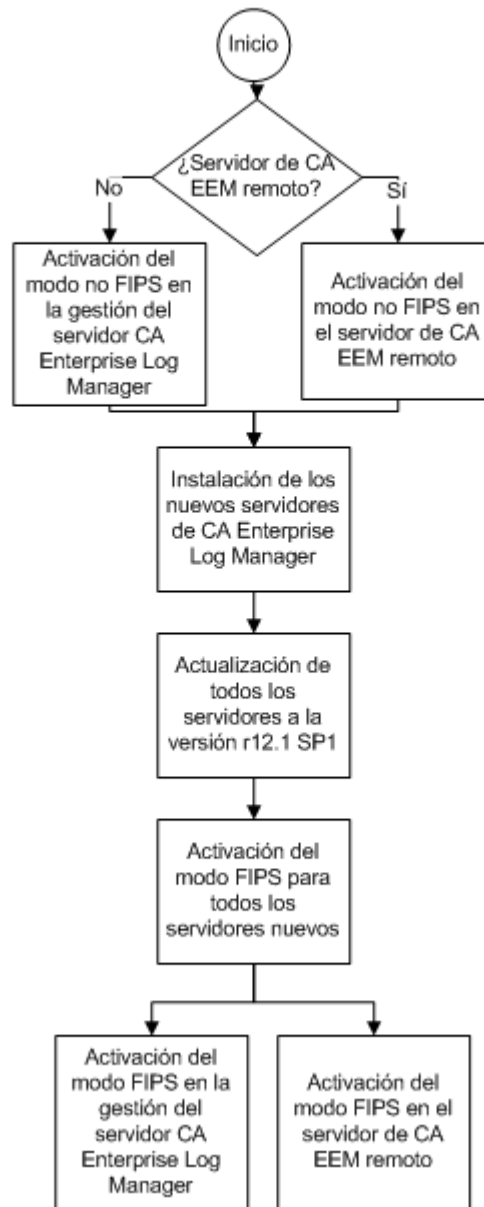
Inicio

¿Servidor de CA EEM remoto?

No

Sí

Activación del modo no FIPS en la gestión del servidor CA Enterprise Log Manager

Activación del modo no FIPS en el servidor de CA EEM remoto

Instalación de los nuevos servidores de CA Enterprise Log Manager

Actualización de todos los servidores a la versión r12.1 SP1

Activación del modo FIPS para todos los servidores nuevos

Activación del modo FIPS en la gestión del servidor CA Enterprise Log Manager

Activación del modo FIPS en el servidor de CA EEM remoto